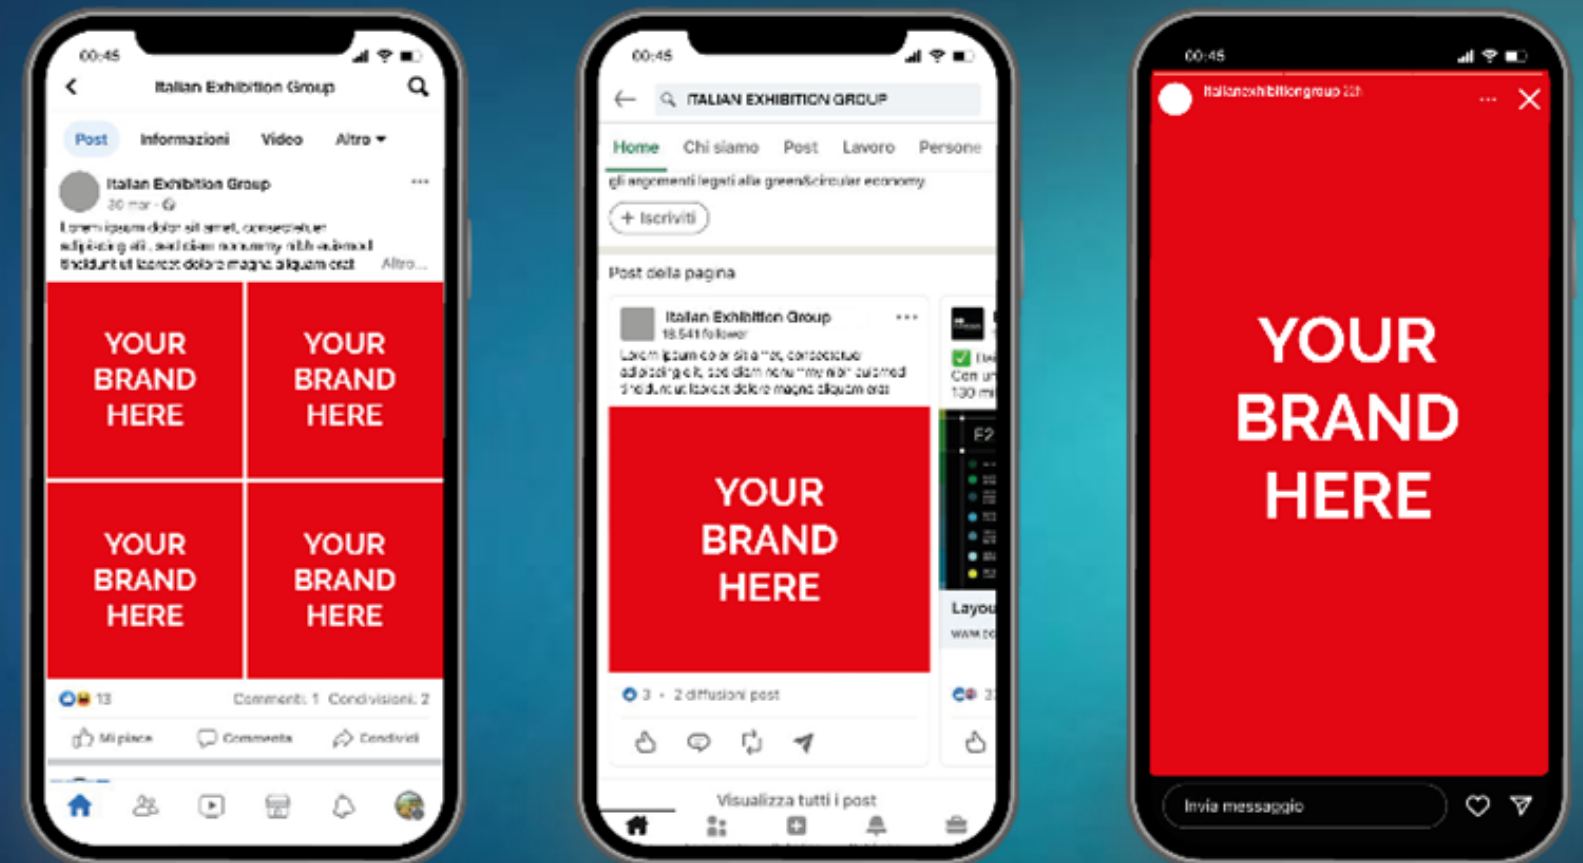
00:45

Italian Exhibition Group

Post Informazioni Video Altro

Italian Exhibition Group
20 mar ·

Lorem ipsum dolor sit amet, consectetuer adipiscing elit, sed diam nonummy nibh euismod tincidunt ut laoreet dolore magna aliquam erat Altro...

YOUR BRAND HERE

YOUR BRAND HERE

YOUR BRAND HERE

YOUR BRAND HERE

13 Commenti: 1 Condivisioni: 2

Mi piace Commenta Condividi

00:45

ITALIAN EXHIBITION GROUP

Home Chi siamo Post Lavoro Persone

gli argomenti legati alla green&circular economy

+ Iscriviti

Post della pagina

Italian Exhibition Group
18.541 follower

Lorem ipsum dolor sit amet, consectetuer adipiscing elit, sed diam nonummy nibh euismod tincidunt ut laoreet dolore magna aliquam erat

YOUR BRAND HERE

3 · 2 diffusioni post

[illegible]
Con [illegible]
130 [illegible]
F2
Layou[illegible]
www.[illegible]

Visualizza tutti i post

00:45

italianexhibitiongroup 22h

YOUR BRAND HERE

Invia messaggio